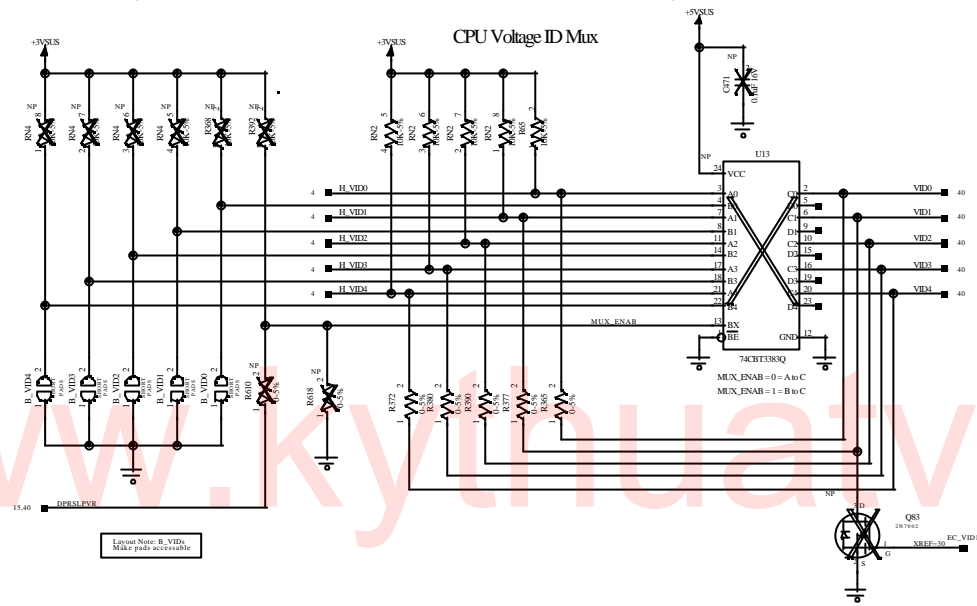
CPU Voltage ID Mux

+3VSUS
+3VSUS
+5VSUS

NP
C471
0.1uF 16V

NP NP NP NP NP NP
RN4 RN4 RN4 RN4 R368 R392
RN2 RN2 RN2 RN2 R65
10K-5%

U13
VCC
A0 B0 A1 B1 A2 B2 A3 B3 A4 B4
C0 D0 C1 D1 C2 D2 C3 D3 C4 D4
BX
BE
GND
74CBT3383Q

H_VID0
H_VID1
H_VID2
H_VID3
H_VID4

VID0 40
VID1 40
VID2 40
VID3 40
VID4 40

MUX_ENAB
MUX_ENAB = 0 = A to C
MUX_ENAB = 1 = B to C

B_VID4 B_VID3 B_VID2 B_VID1 B_VID0
SHORT PADS

NP
R610
0-5%

NP
R618
0-5%

R372 R380 R390 R377 R385 R365
0-5%

15,40 DPRSLPVR

Layout Note: B_VIDs
Make pads accessable

NP
Q83
2N7002
D G S
XREF=30
EC_VID

www.kythuatv